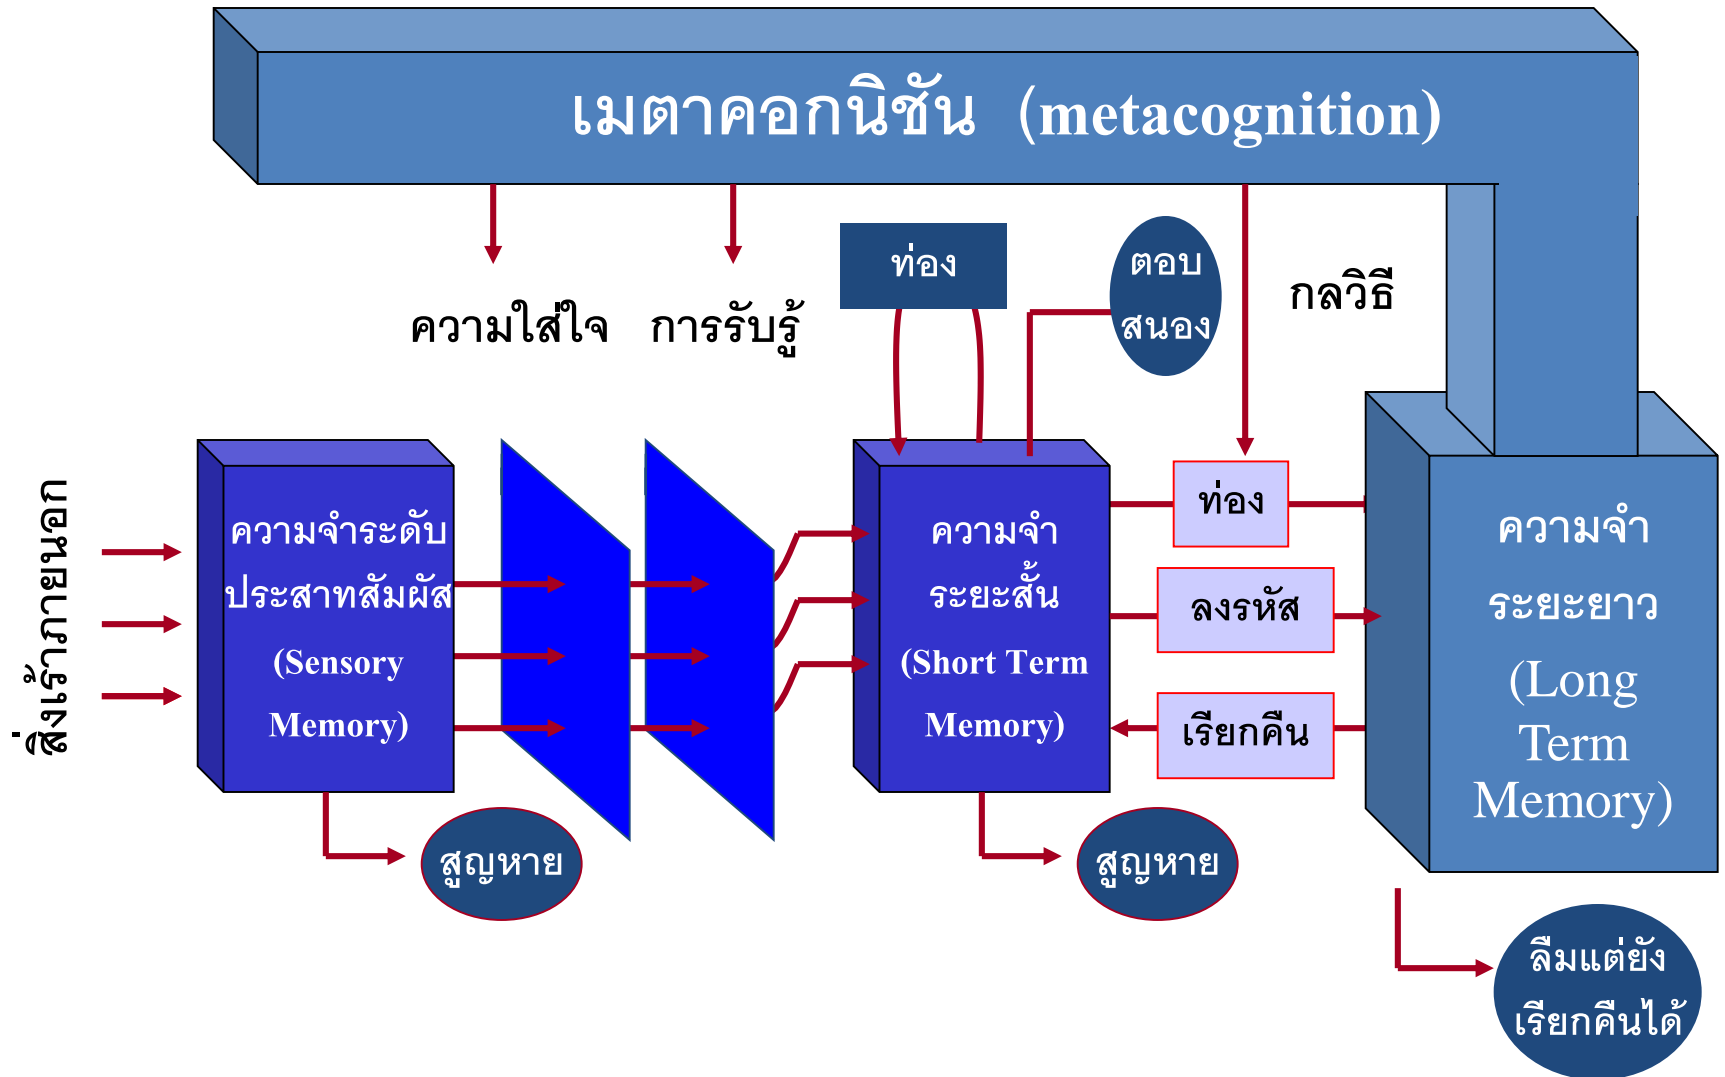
เมตาคอกนิชัน (metacognition)

ความใส่ใจ การรับรู้

ท่อง

ตอบสนอง

กลวิธี

สิ่งเร้าภายนอก

ความจำระดับประสาทสัมผัส (Sensory Memory)

ความจำระยะสั้น (Short Term Memory)

ท่อง

ลงรหัส

เรียกคืน

ความจำระยะยาว (Long Term Memory)

สูญหาย

สูญหาย

ลืมแต่ยังเรียกคืนได้